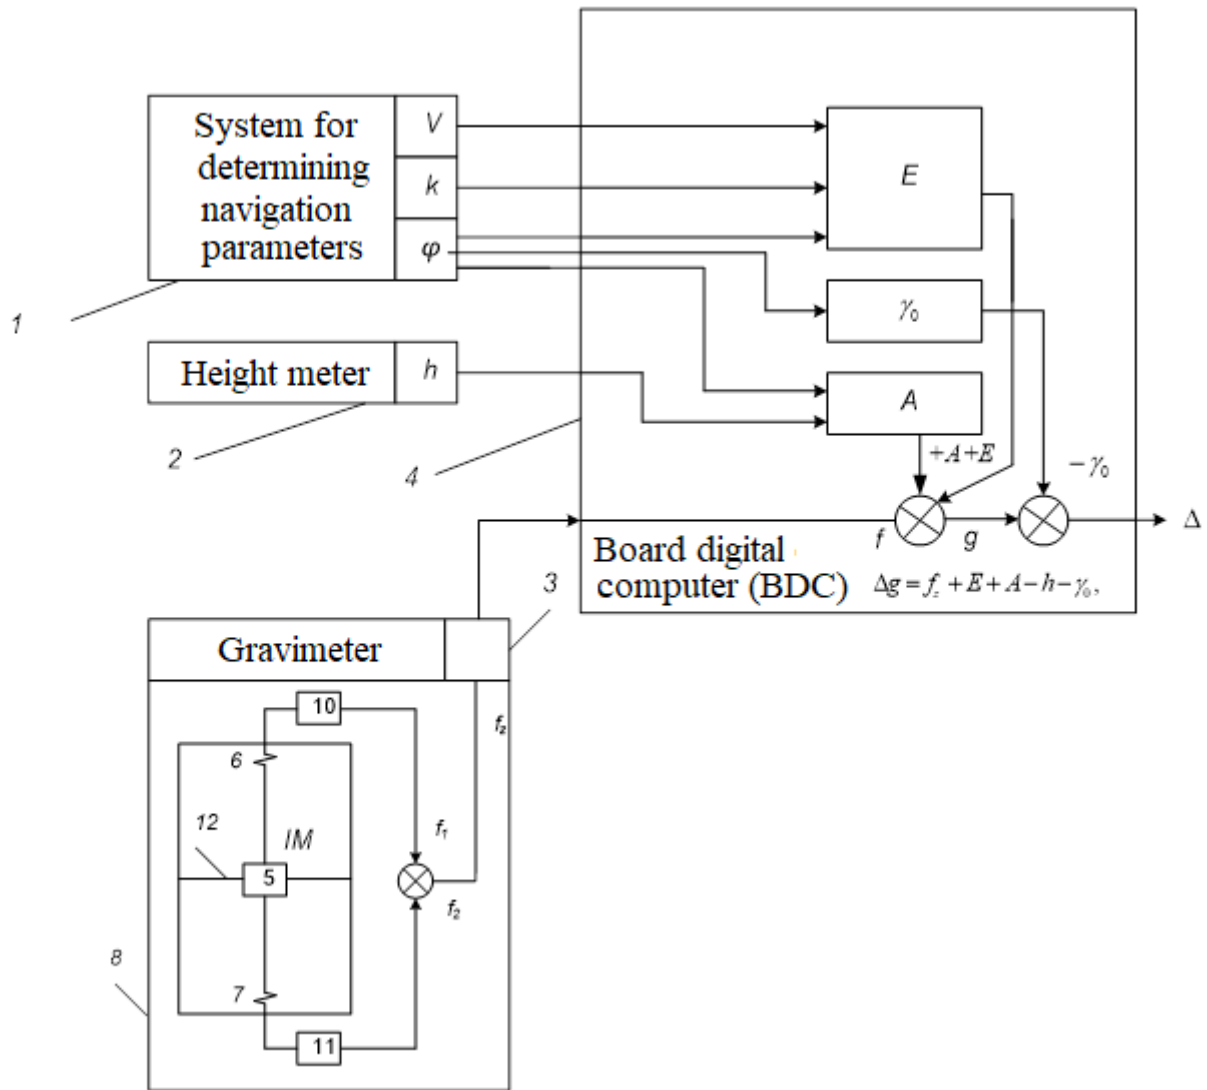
System for determining navigation parameters

$V$

$k$

$\varphi$

1

Height meter

$h$

2

4

$E$

$\gamma_0$

$A$

$+A+E$

$-\gamma_0$

$f$

$g$

$\Delta$

Board digital computer (BDC)

$\Delta g = f_z + E + A - h - \gamma_0,$

3

Gravimeter

$f_z$

10

6

12

IM

5

$f_1$

$f_2$

8

7

11